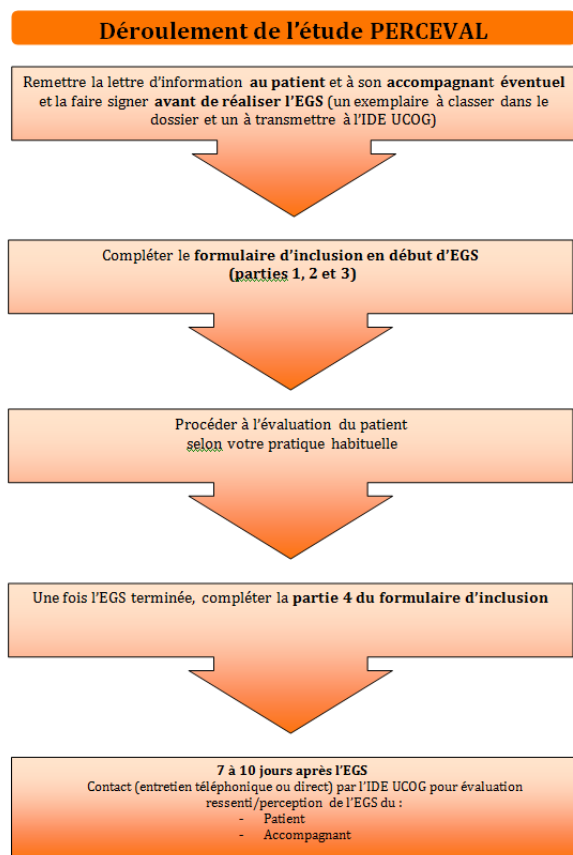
Déroulement de l'étude PERCEVAL

Remettre la lettre d'information au patient et à son accompagnant éventuel et la faire signer avant de réaliser l'EGS (un exemplaire à classer dans le dossier et un à transmettre à l'IDE UCOG)

Compléter le formulaire d'inclusion en début d'EGS (parties 1, 2 et 3)

Procéder à l'évaluation du patient selon votre pratique habituelle

Une fois l'EGS terminée, compléter la partie 4 du formulaire d'inclusion

7 à 10 jours après l'EGS
Contact (entretien téléphonique ou direct) par l'IDE UCOG pour évaluation ressenti/perception de l'EGS du :
- Patient
- Accompagnant